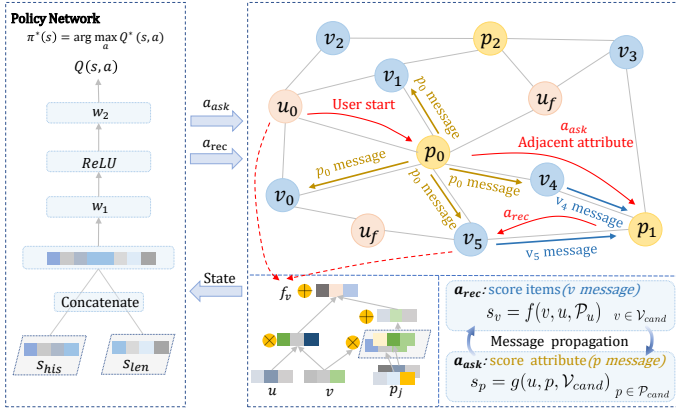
Policy Network

$\pi^*(s) = \arg\max_a Q^*(s,a)$

$Q(s,a)$

$w_2$

$ReLU$

$w_1$

Concatenate

$s_{his}$

$s_{len}$

$a_{ask}$

$a_{rec}$

State

$v_2$

$p_2$

$v_3$

$v_1$

$u_0$

$p_0$ message

$u_f$

User start

$a_{ask}$

Adjacent attribute

$p_0$

$p_0$ message

$p_0$ message

$v_4$

$v_0$

$p_0$ message

$v_4$ message

$u_f$

$a_{rec}$

$p_1$

$v_5$

$v_5$ message

$f_v$

$u$

$v$

$p_j$

$a_{rec}$: score items ($v$ message)

$s_v = f(v, u, \mathcal{P}_u)$ $v \in \mathcal{V}_{cand}$

Message propagation

$a_{ask}$: score attribute ($p$ message)

$s_p = g(u, p, \mathcal{V}_{cand})$ $p \in \mathcal{P}_{cand}$